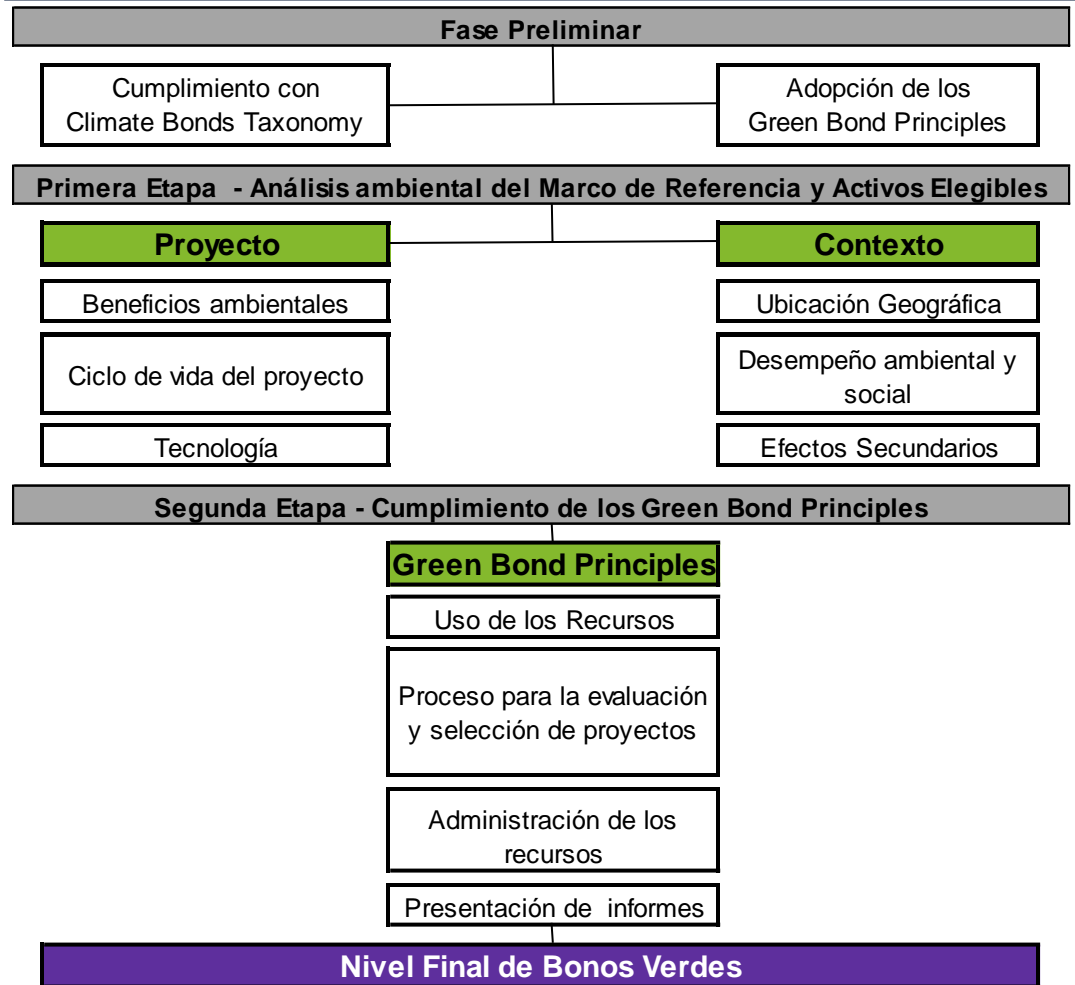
Fase Preliminar

Cumplimiento con Climate Bonds Taxonomy

Adopción de los Green Bond Principles

Primera Etapa - Análisis ambiental del Marco de Referencia y Activos Elegibles

Proyecto

Beneficios ambientales

Ciclo de vida del proyecto

Tecnología

Contexto

Ubicación Geográfica

Desempeño ambiental y social

Efectos Secundarios

Segunda Etapa - Cumplimiento de los Green Bond Principles

Green Bond Principles

Uso de los Recursos

Proceso para la evaluación y selección de proyectos

Administración de los recursos

Presentación de informes

Nivel Final de Bonos Verdes